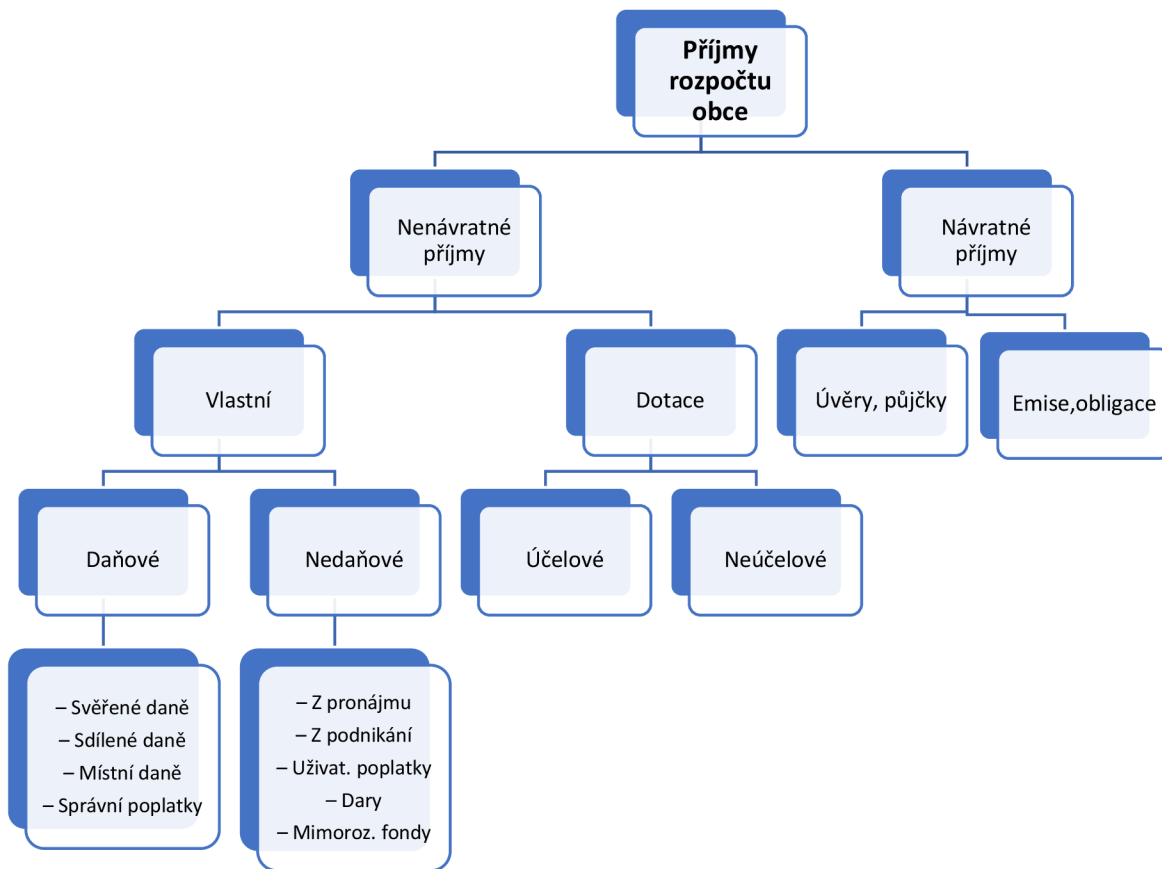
Příjmy rozpočtu obce

Nenávratné příjmy

Návratné příjmy

Vlastní

Dotace

Úvěry, půjčky

Emise,obligace

Daňové

Nedaňové

Účelové

Neúčelové

– Svěřené daně
– Sdílené daně
– Místní daně
– Správní poplatky

– Z pronájmu
– Z podnikání
– Uživat. poplatky
– Dary
– Mimoroz. fondy